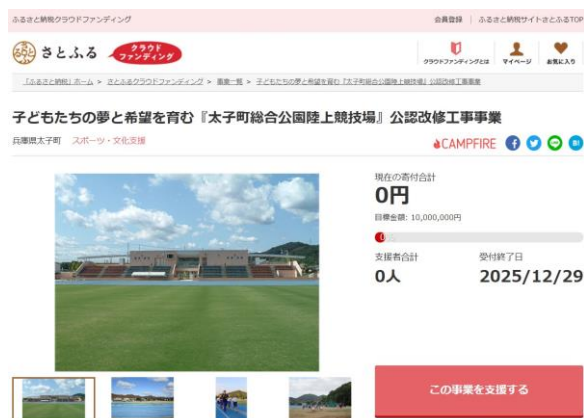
ふるさと納税クラウドファンディング

会員登録 | ふるさと納税サイトさとふるTOP

さとふる クラウドファンディング

クラウドファンディングとは マイページ お気に入り

「ふるさと納税」ホーム > さとふるクラウドファンディング > 事業一覧 > 子どもたちの夢と希望を育む『太子町総合公園陸上競技場』公認改修工事事業

子どもたちの夢と希望を育む『太子町総合公園陸上競技場』公認改修工事事業

兵庫県太子町 スポーツ・文化支援

CAMPFIRE

現在の寄付合計
0円
目標金額: 10,000,000円

0%

支援者合計
0人

受付終了日
2025/12/29

この事業を支援する